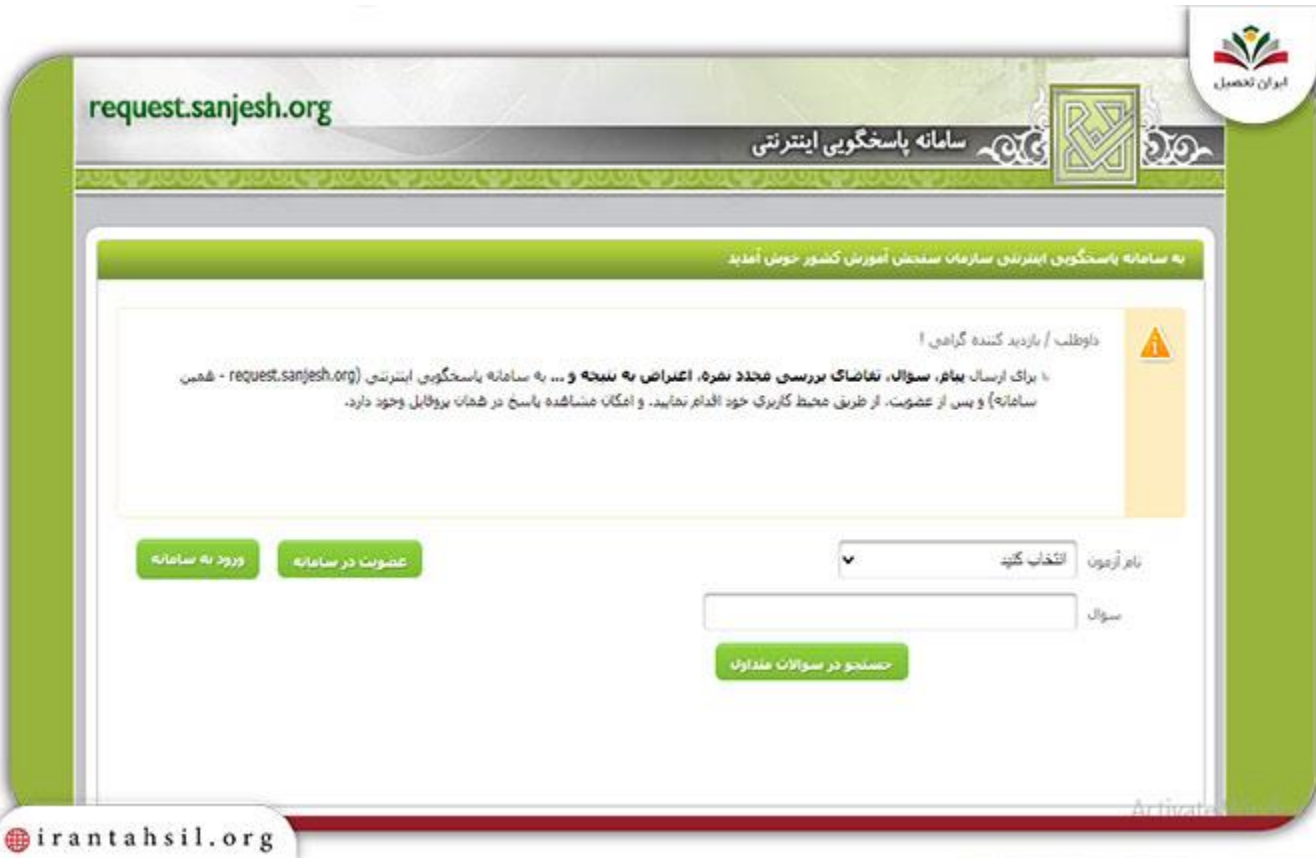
ایران تحصیل

request.sanjesh.org

سامانه پاسخگویی اینترنتی

به سامانه پاسخگویی اینترنتی سازمان سنجش آموزش کشور خوش آمدید

داوطلب / بازدید کننده گرامی !

برای ارسال پیام، سوال، تقاضای بررسی مجدد نمره، اعتراض به نتیجه و ... به سامانه پاسخگویی اینترنتی (request.sanjesh.org - همین سامانه) و پس از عضویت، از طریق محیط کاربری خود اقدام نمایید. و امکان مشاهده پاسخ در همان پروفایل وجود دارد.

نام آزمون | انتخاب کنید

سوال

ورود به سامانه | عضویت در سامانه

جستجو در سوالات متداول

Activate Windows

irantahsil.org